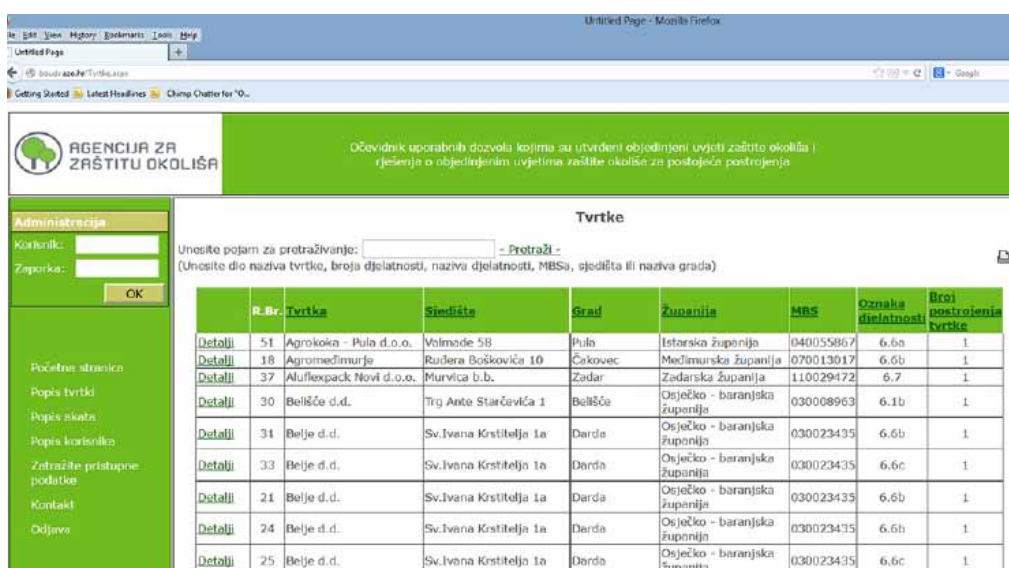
le Edit View History Bookmarks Tools Help
Untitled Page - Mozilla Firefox
Untitled Page
+
bouduazo.hr/Tvrtke.aspx
Google
Getting Started Latest Headlines Chimp Chatter for "O...

AGENCIJA ZA ZAŠTITU OKOLIŠA

Očevidnik uporabnih dozvola kojima su utvrđeni objedinjeni uvjeti zaštite okoliša i rješenja o objedinjenim uvjetima zaštite okoliša za postojeća postrojenja

Administracija
Korisnik:
Zaporka:
OK

Početna stranica
Popis tvrtki
Popis akata
Popis korisnika
Zatražite pristupne podatke
Kontakt
Odjava

Tvrtke

Unesite pojam za pretraživanje: - Pretraži -
(Unesite dio naziva tvrtke, broja djelatnosti, naziva djelatnosti, MBSa, sjedišta ili naziva grada)

| | R.Br. | Tvrtka | Sjedište | Grad | Županija | MBS | Oznaka djelatnosti | Broj postrojenja tvrtke |
|---|---|---|---|---|---|---|---|---|
| Detalji | 51 | Agrokoka - Pula d.o.o. | Valmade 58 | Pula | Istarska županija | 040055867 | 6.6a | 1 |
| Detalji | 18 | Agromeđimurje | Ruđera Boškovića 10 | Čakovec | Međimurska županija | 070013017 | 6.6b | 1 |
| Detalji | 37 | Aluflexpack Novi d.o.o. | Murvica b.b. | Zadar | Zadarska županija | 110029472 | 6.7 | 1 |
| Detalji | 30 | Belišće d.d. | Trg Ante Starčevića 1 | Belišće | Osječko - baranjska županija | 030008963 | 6.1b | 1 |
| Detalji | 31 | Belje d.d. | Sv.Ivana Krstitelja 1a | Darda | Osječko - baranjska županija | 030023435 | 6.6b | 1 |
| Detalji | 33 | Belje d.d. | Sv.Ivana Krstitelja 1a | Darda | Osječko - baranjska županija | 030023435 | 6.6c | 1 |
| Detalji | 21 | Belje d.d. | Sv.Ivana Krstitelja 1a | Darda | Osječko - baranjska županija | 030023435 | 6.6b | 1 |
| Detalji | 24 | Belje d.d. | Sv.Ivana Krstitelja 1a | Darda | Osječko - baranjska županija | 030023435 | 6.6b | 1 |
| Detalji | 25 | Belje d.d. | Sv.Ivana Krstitelja 1a | Darda | Osječko - baranjska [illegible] | 030023435 | 6.6c | 1 |